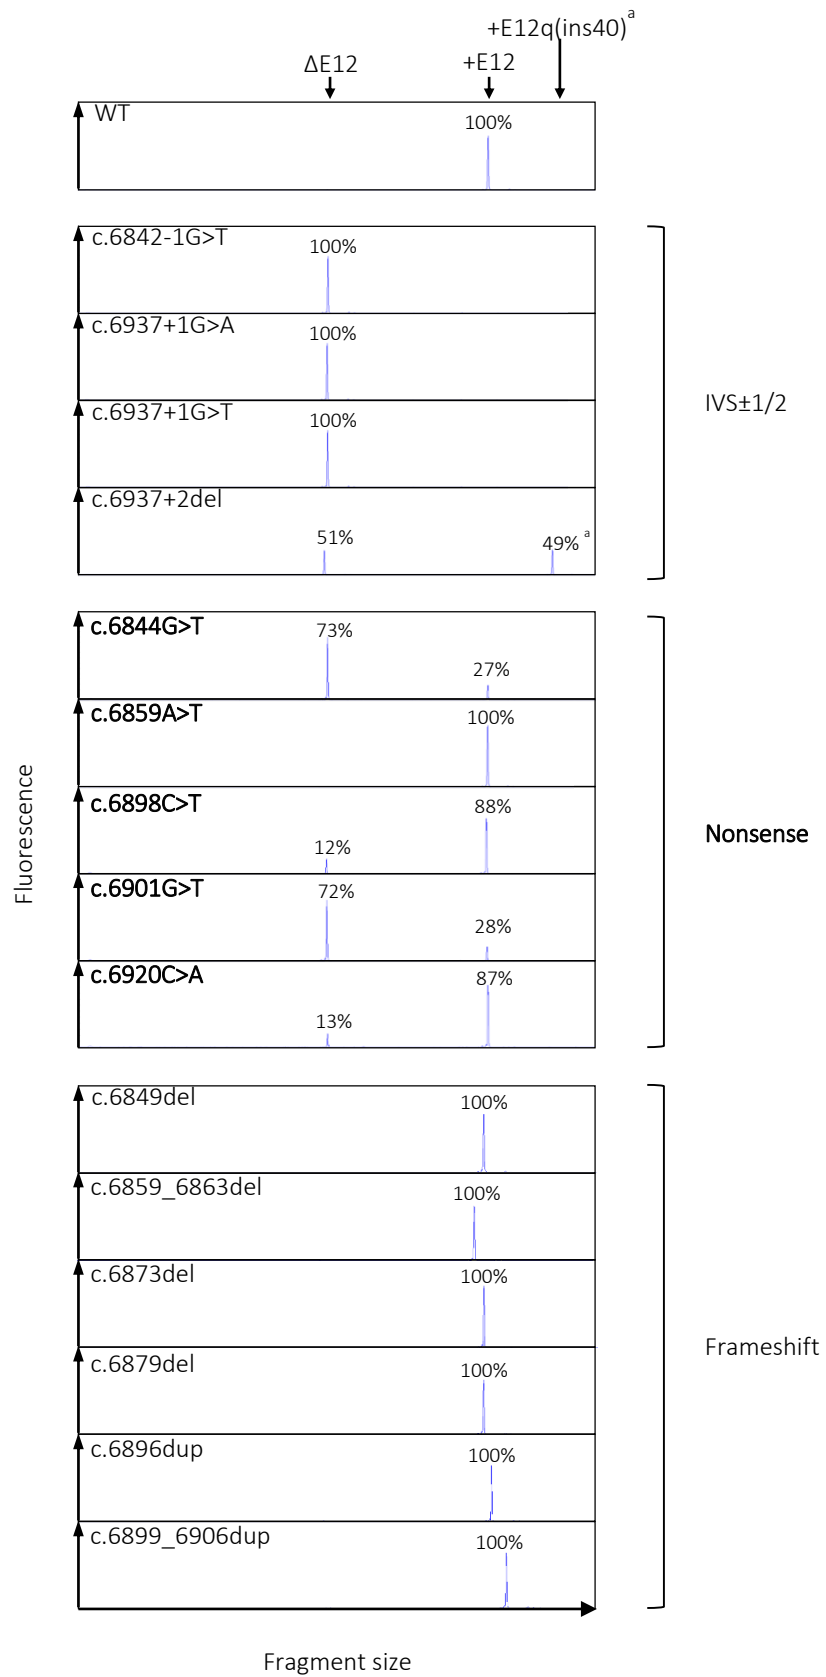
+E12q(ins40)$^{a}$
ΔE12
+E12

WT
100%

c.6842-1G>T
100%

c.6937+1G>A
100%

c.6937+1G>T
100%

c.6937+2del
51%
49%$^{a}$

IVS±1/2

c.6844G>T
73%
27%

c.6859A>T
100%

c.6898C>T
88%
12%

c.6901G>T
72%
28%

c.6920C>A
87%
13%

Nonsense

Fluorescence

c.6849del
100%

c.6859_6863del
100%

c.6873del
100%

c.6879del
100%

c.6896dup
100%

c.6899_6906dup
100%

Frameshift

Fragment size